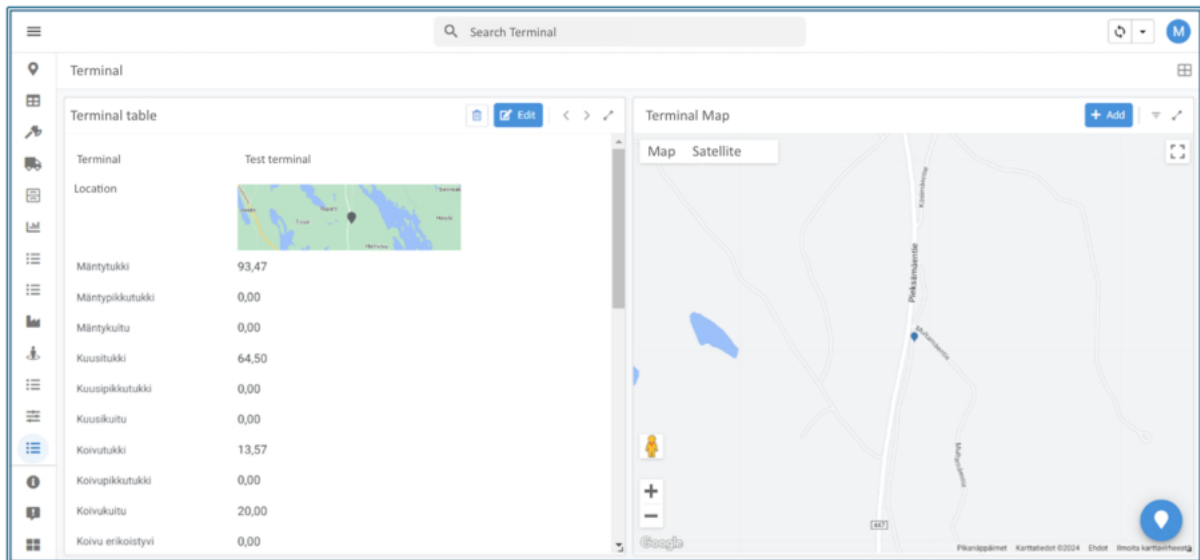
Search Terminal

M

Terminal

Terminal table

Edit

Terminal Map

Add

| Terminal | Test terminal |
|---|---|
| Location | |
| Mäntytukki | 93,47 |
| Mäntypikkutukki | 0,00 |
| Mäntykuitu | 0,00 |
| Kuusitukki | 64,50 |
| Kuusipikkutukki | 0,00 |
| Kuusikuitu | 0,00 |
| Koivutukki | 13,57 |
| Koivupikkutukki | 0,00 |
| Koivukuitu | 20,00 |
| Koivu erikoistyvi | 0,00 |

Map Satellite

Pieksämäentie

447

Google

Pikanäppäimet Karttatiedot ©2024 Ehdot Ilmoita karttavirheestä